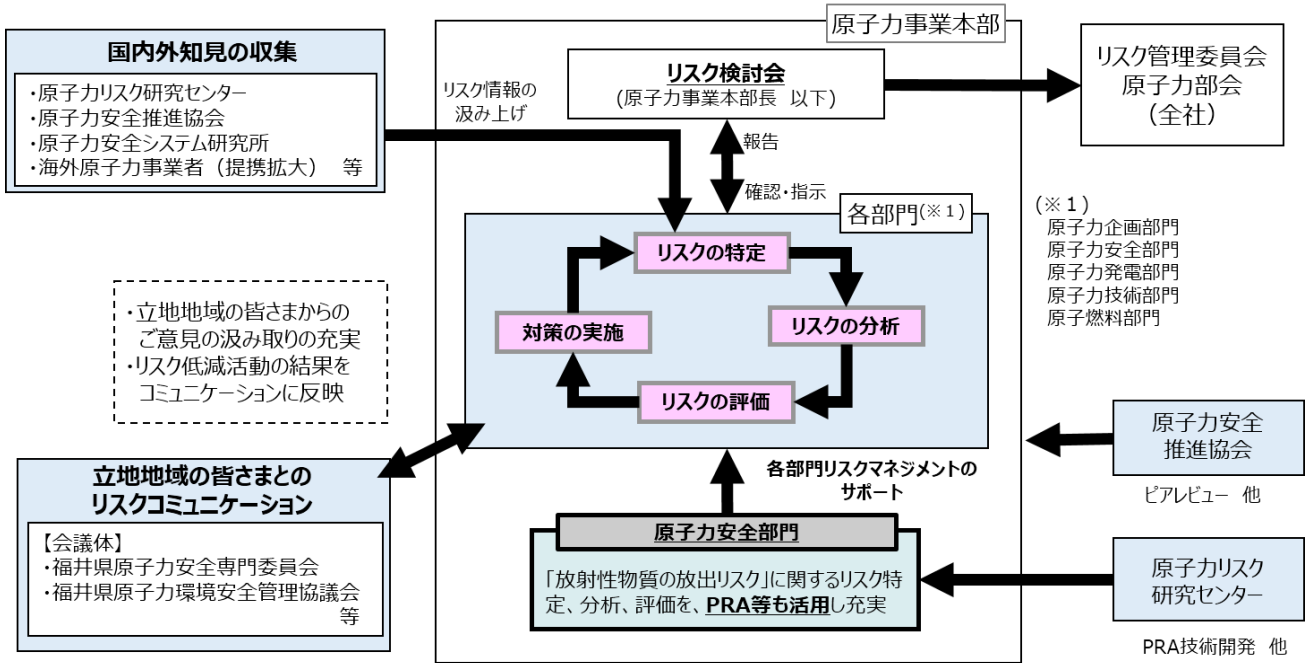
国内外知見の収集

・原子力リスク研究センター
・原子力安全推進協会
・原子力安全システム研究所
・海外原子力事業者（提携拡大） 等

リスク情報の汲み上げ

原子力事業本部

リスク検討会
(原子力事業本部長 以下)

報告

確認・指示

リスク管理委員会
原子力部会
(全社)

各部門(※１)

リスクの特定

リスクの分析

リスクの評価

対策の実施

（※１）
原子力企画部門
原子力安全部門
原子力発電部門
原子力技術部門
原子燃料部門

・立地地域の皆さまからのご意見の汲み取りの充実
・リスク低減活動の結果をコミュニケーションに反映

立地地域の皆さまとのリスクコミュニケーション

【会議体】
・福井県原子力安全専門委員会
・福井県原子力環境安全管理協議会 等

各部門リスクマネジメントのサポート

原子力安全部門

「放射性物質の放出リスク」に関するリスク特定、分析、評価を、PRA等も活用し充実

原子力安全推進協会

ピアレビュー 他

原子力リスク研究センター

PRA技術開発 他